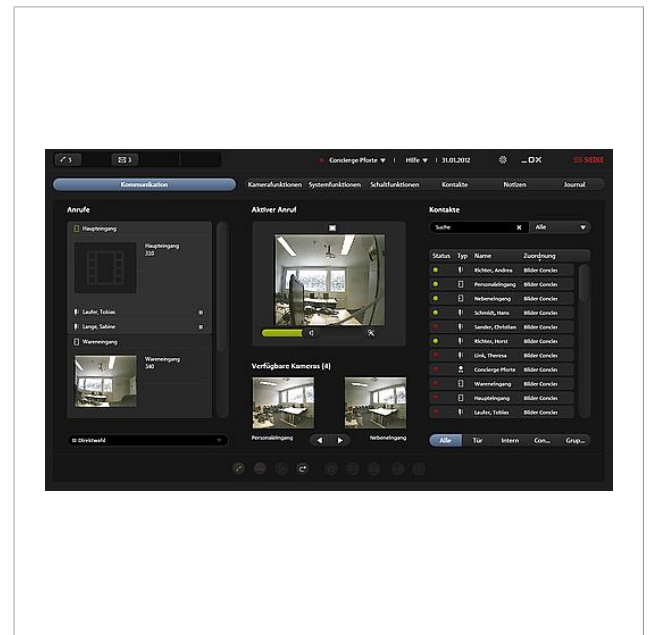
5 3 Concierge Pforte ▼ | Hilfe ▼ | 31.01.2012 _ □ X SSS SIEDLE

Kommunikation Kamerafunktionen Systemfunktionen Schaltfunktionen Kontakte Notizen Journal

Anrufe

Haupteingang

Haupteingang
310

Laufer, Tobias

Lange, Sabine

Wareneingang

Wareneingang
340

Direktwahl

Aktiver Anruf

Verfügbare Kameras (4)

Personaleingang

Nebeneingang

Kontakte

Suche

Alle

| Status | Typ | Name | Zuordnung |
|---|---|---|---|
| | | Richter, Andrea | Bilder Concier |
| | | Personaleingang | Bilder Concier |
| | | Nebeneingang | Bilder Concier |
| | | Schmidt, Hans | Bilder Concier |
| | | Sander, Christian | Bilder Concier |
| | | Richter, Horst | Bilder Concier |
| | | Link, Theresa | Bilder Concier |
| | | Concierge Pforte | Bilder Concier |
| | | Wareneingang | Bilder Concier |
| | | Haupteingang | Bilder Concier |
| | | Laufer, Tobias | Bilder Concier |

Alle Tür Intern Con... Grup...